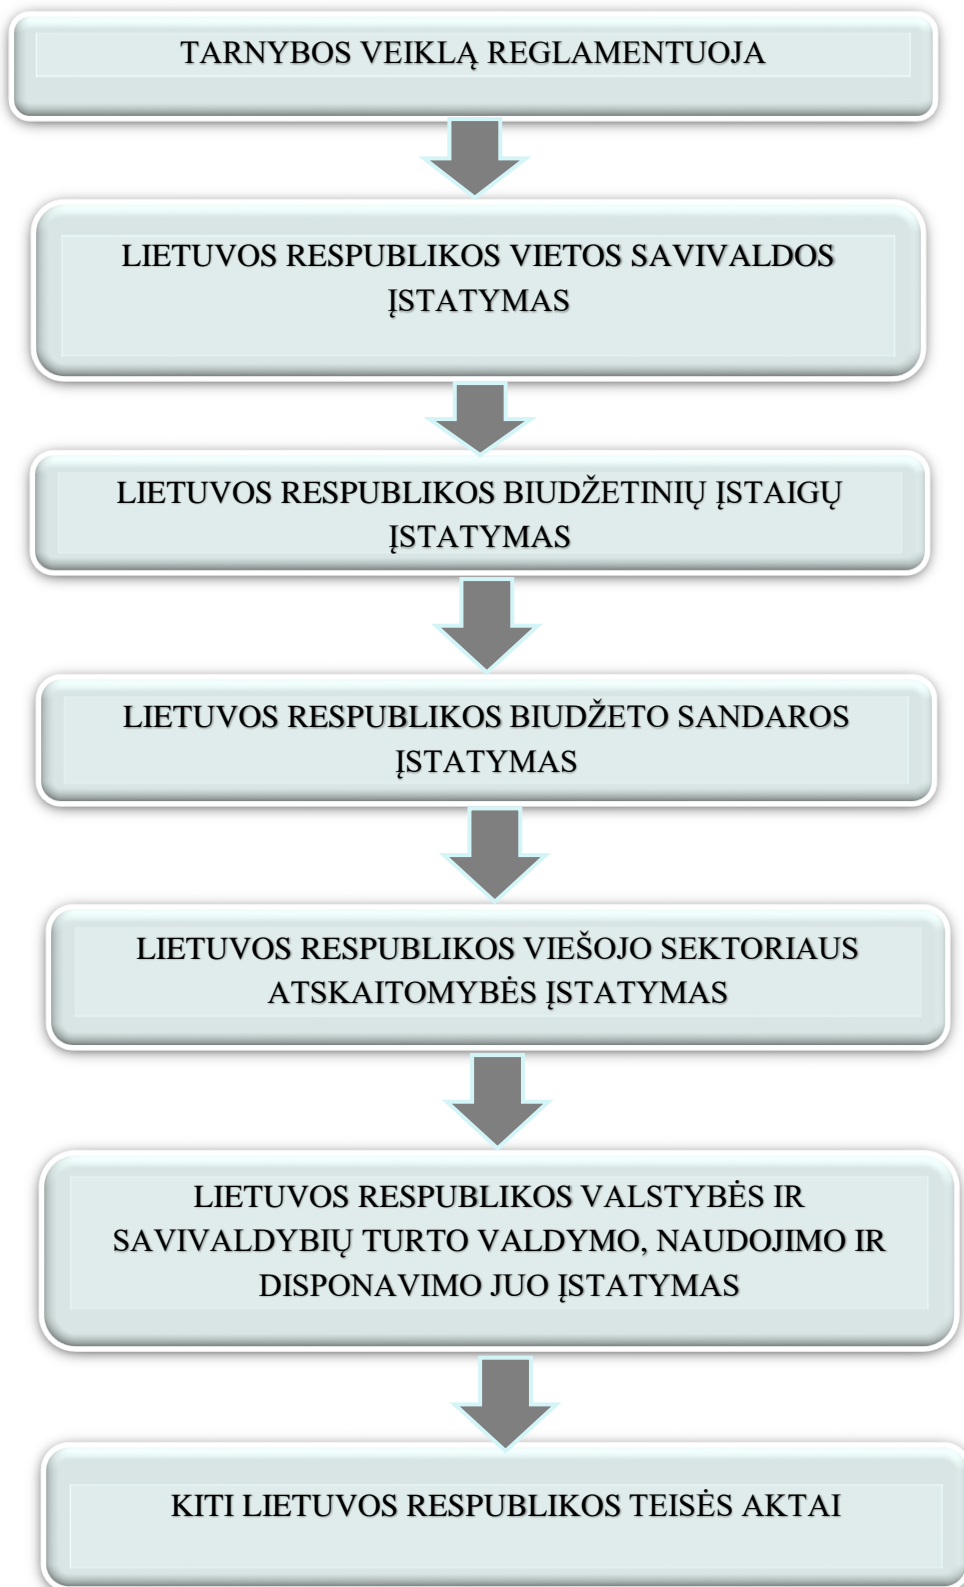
TARNYBOS VEIKLĄ REGLAMENTUOJA

LIETUVOS RESPUBLIKOS VIETOS SAVIVALDOS ĮSTATYMAS

LIETUVOS RESPUBLIKOS BIUDŽETINIŲ ĮSTAIGŲ ĮSTATYMAS

LIETUVOS RESPUBLIKOS BIUDŽETO SANDAROS ĮSTATYMAS

LIETUVOS RESPUBLIKOS VIEŠOJO SEKTORIAUS ATSKAITOMYBĖS ĮSTATYMAS

LIETUVOS RESPUBLIKOS VALSTYBĖS IR SAVIVALDYBIŲ TURTO VALDYMO, NAUDOJIMO IR DISPONAVIMO JUO ĮSTATYMAS

KITI LIETUVOS RESPUBLIKOS TEISĖS AKTAI